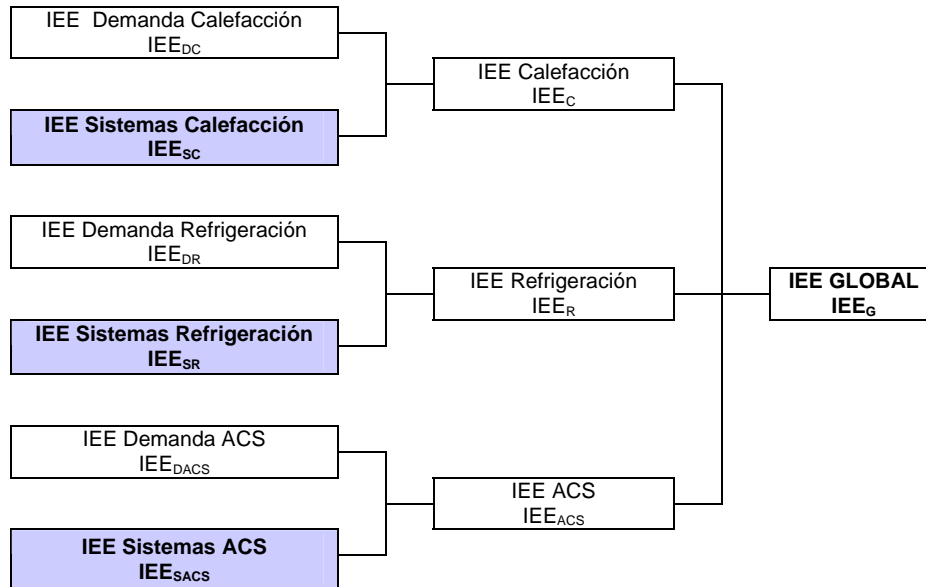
IEE Demanda Calefacción
$IEE_{DC}$

IEE Sistemas Calefacción
$IEE_{SC}$

IEE Calefacción
$IEE_{C}$

IEE Demanda Refrigeración
$IEE_{DR}$

IEE Sistemas Refrigeración
$IEE_{SR}$

IEE Refrigeración
$IEE_{R}$

IEE GLOBAL
$IEE_{G}$

IEE Demanda ACS
$IEE_{DACS}$

IEE Sistemas ACS
$IEE_{SACS}$

IEE ACS
$IEE_{ACS}$